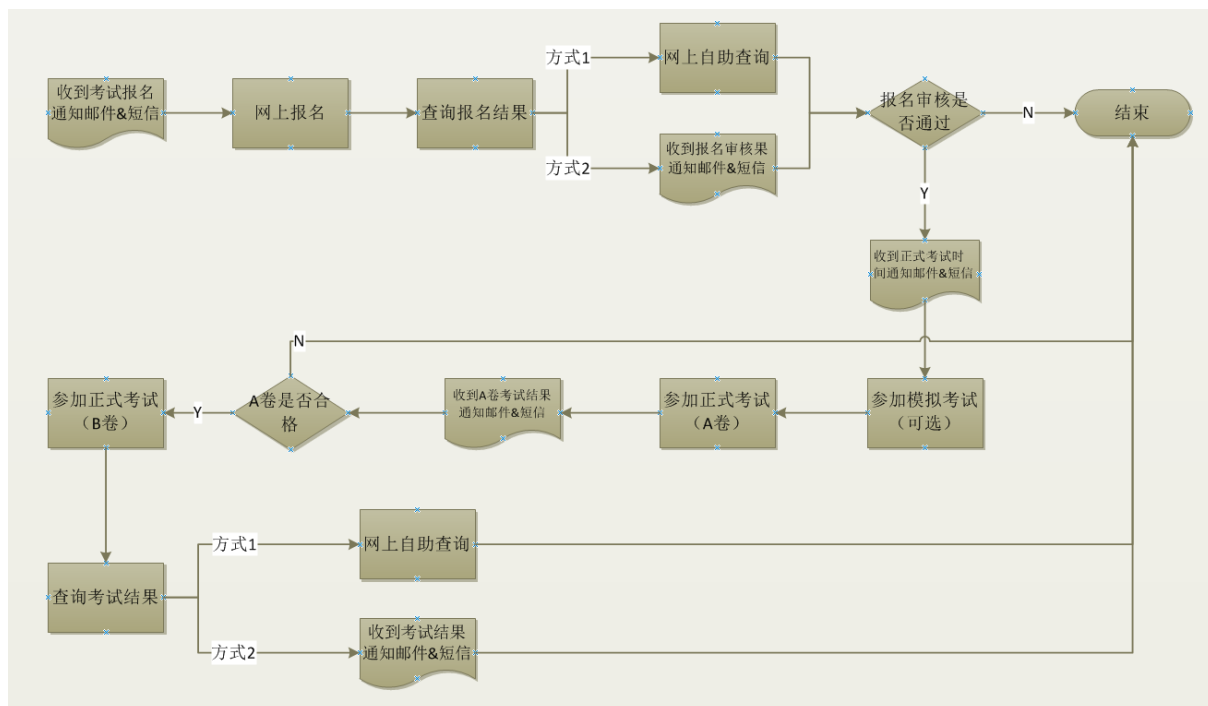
收到考试报名通知邮件&短信

网上报名

查询报名结果

方式1

网上自助查询

方式2

收到报名审核果通知邮件&短信

报名审核是否通过

N

结束

Y

收到正式考试时间通知邮件&短信

N

参加正式考试（B卷）

Y

A卷是否合格

收到A卷考试结果通知邮件&短信

参加正式考试（A卷）

参加模拟考试（可选）

方式1

网上自助查询

查询考试结果

方式2

收到考试结果通知邮件&短信